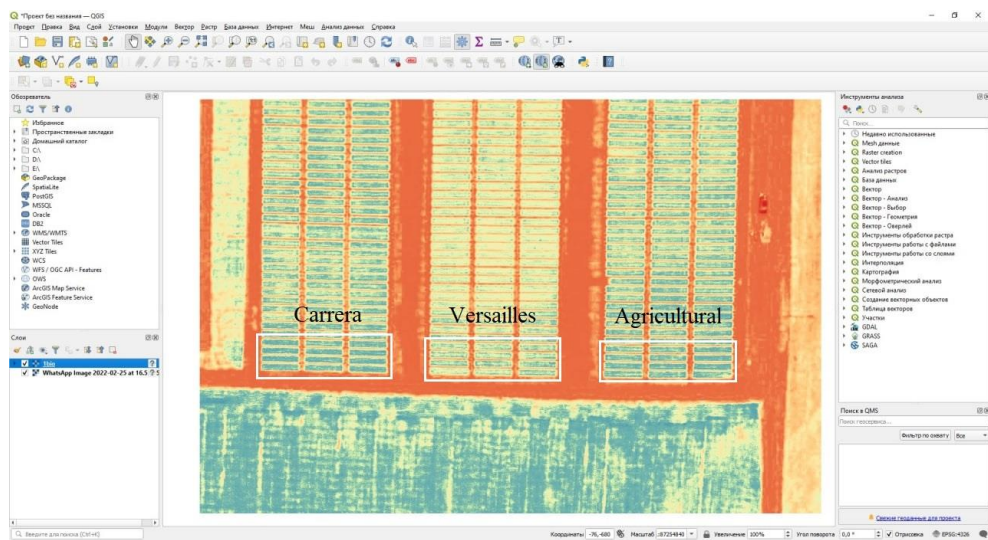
*Проект без названия — QGIS

Проект Правка Вид Слой Установки Модули Вектор Растр База данных Интернет Меш Анализ данных Справка

Обозреватель

Избранное
Пространственные закладки
Домашний каталог
C:\
D:\
E:\
GeoPackage
SpatiaLite
PostGIS
MSSQL
Oracle
DB2
WMS/WMTS
Vector Tiles
XYZ Tiles
WCS
WFS / OGC API - Features
OWS
ArcGIS Map Service
ArcGIS Feature Service
GeoNode

Слои

thin
WhatsApp Image 2022-02-25 at 16.5

Carrera
Versailles
Agricultural

Инструменты анализа

Поиск...
Недавно использованные
Mesh данные
Raster creation
Vector tiles
Анализ растров
База данных
Вектор
Вектор - Анализ
Вектор - Выбор
Вектор - Геометрия
Вектор - Оверлей
Инструменты обработки растра
Инструменты работы с файлами
Инструменты работы со слоями
Интерполяция
Картография
Морфометрический анализ
Сетевой анализ
Создание векторных объектов
Таблица векторов
Участки
GDAL
GRASS
SAGA

Поиск в QMS

Поиск геосервиса...
Фильтр по охвату Все

Свежие геоданные для проекта

Введите для поиска (Ctrl+K)

Координаты -76,-680 Масштаб 1:87254840 Увеличение 100% Угол поворота 0,0 ° Отрисовка EPSG:4326